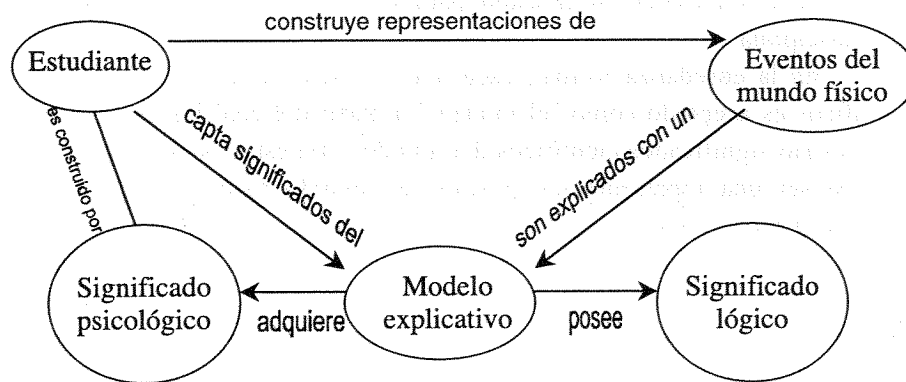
Estudiante

construye representaciones de

Eventos del mundo físico

es construido por

capta significados del

son explicados con un

Significado psicológico

adquiere

Modelo explicativo

posee

Significado lógico